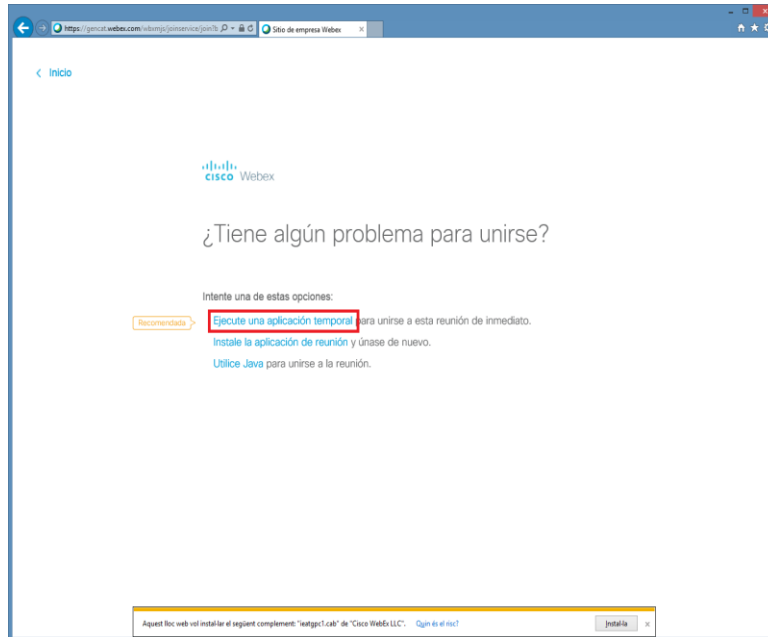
https://gencat.webex.com/wbxmjs/joinservice/join?b

Sitio de empresa Webex

‹ Inicio

cisco Webex

¿Tiene algún problema para unirse?

Intente una de estas opciones:

Recomendada

Ejecute una aplicación temporal para unirse a esta reunión de inmediato.

Instale la aplicación de reunión y únase de nuevo.

Utilice Java para unirse a la reunión.

Aquest lloc web vol instal·lar el següent complement: "ieatgpc1.cab" de "Cisco WebEx LLC". Quin és el risc?

Instal·la

×